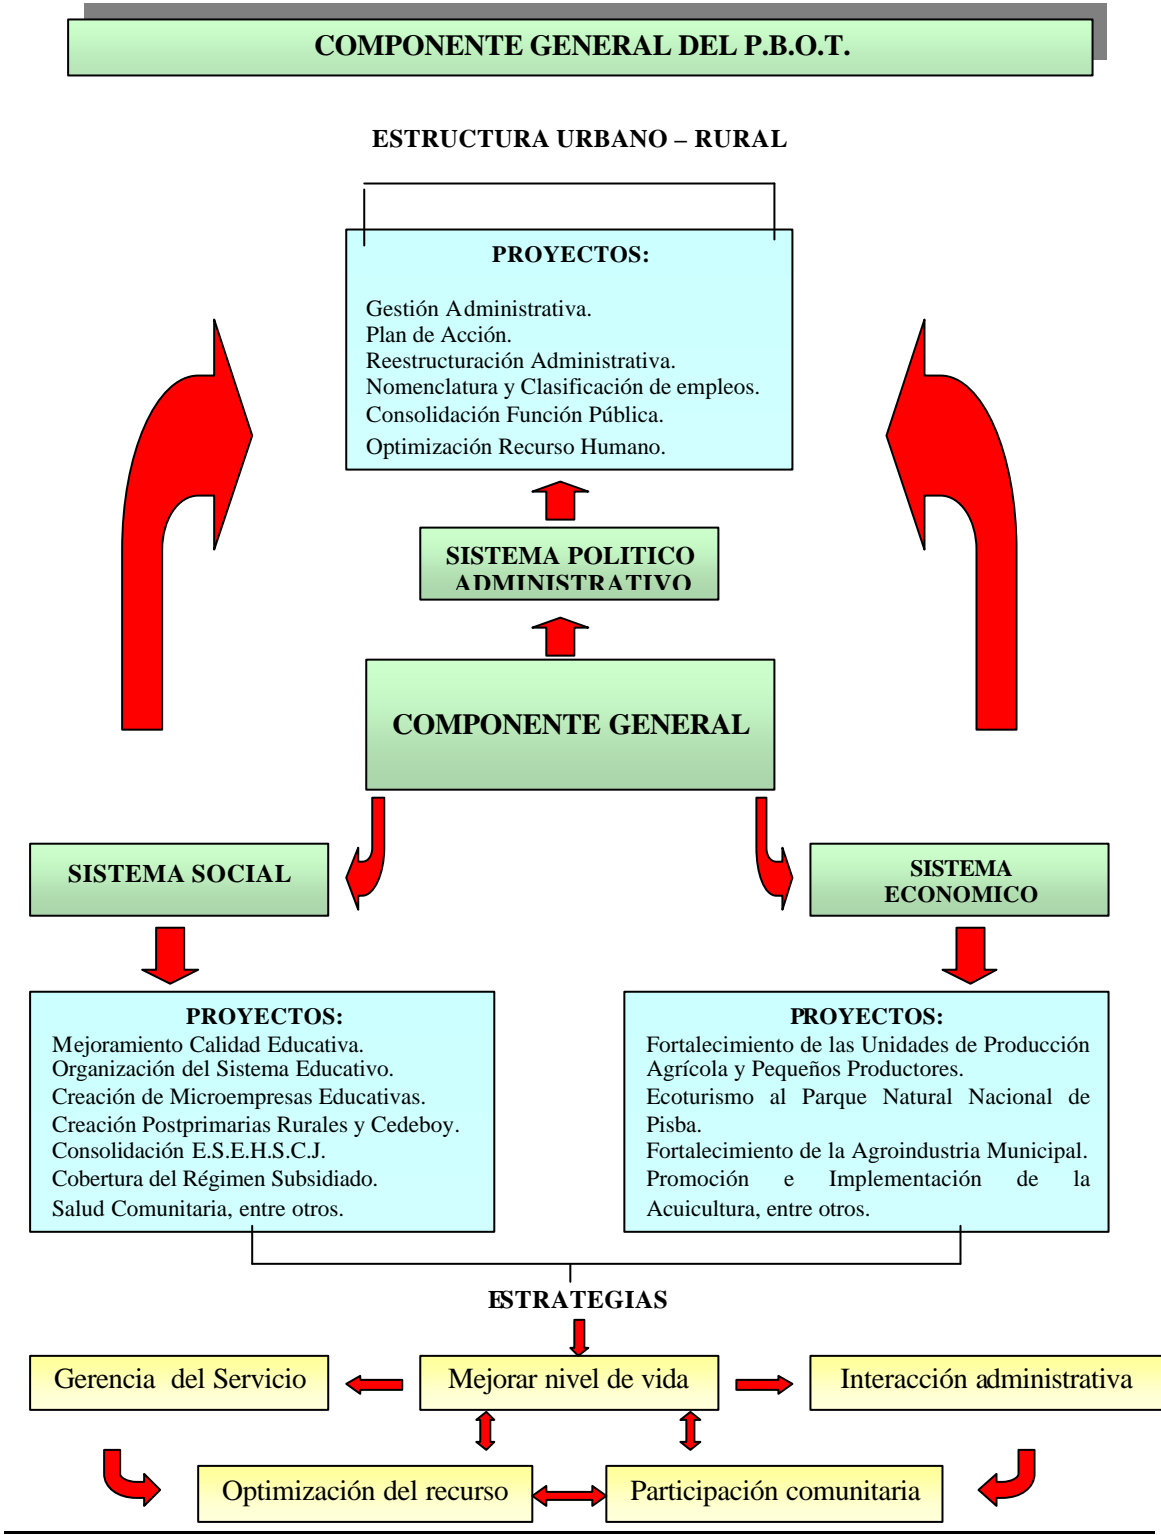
COMPONENTE GENERAL DEL P.B.O.T.

ESTRUCTURA URBANO – RURAL

PROYECTOS:

Gestión Administrativa.
Plan de Acción.
Reestructuración Administrativa.
Nomenclatura y Clasificación de empleos.
Consolidación Función Pública.
Optimización Recurso Humano.

SISTEMA POLITICO ADMINISTRATIVO

COMPONENTE GENERAL

SISTEMA SOCIAL

SISTEMA ECONOMICO

PROYECTOS:
Mejoramiento Calidad Educativa.
Organización del Sistema Educativo.
Creación de Microempresas Educativas.
Creación Postprimarias Rurales y Cedeboy.
Consolidación E.S.E.H.S.C.J.
Cobertura del Régimen Subsidiado.
Salud Comunitaria, entre otros.

PROYECTOS:
Fortalecimiento de las Unidades de Producción Agrícola y Pequeños Productores.
Ecoturismo al Parque Natural Nacional de Pisba.
Fortalecimiento de la Agroindustria Municipal.
Promoción e Implementación de la Acuicultura, entre otros.

ESTRATEGIAS

Gerencia del Servicio

Mejorar nivel de vida

Interacción administrativa

Optimización del recurso

Participación comunitaria